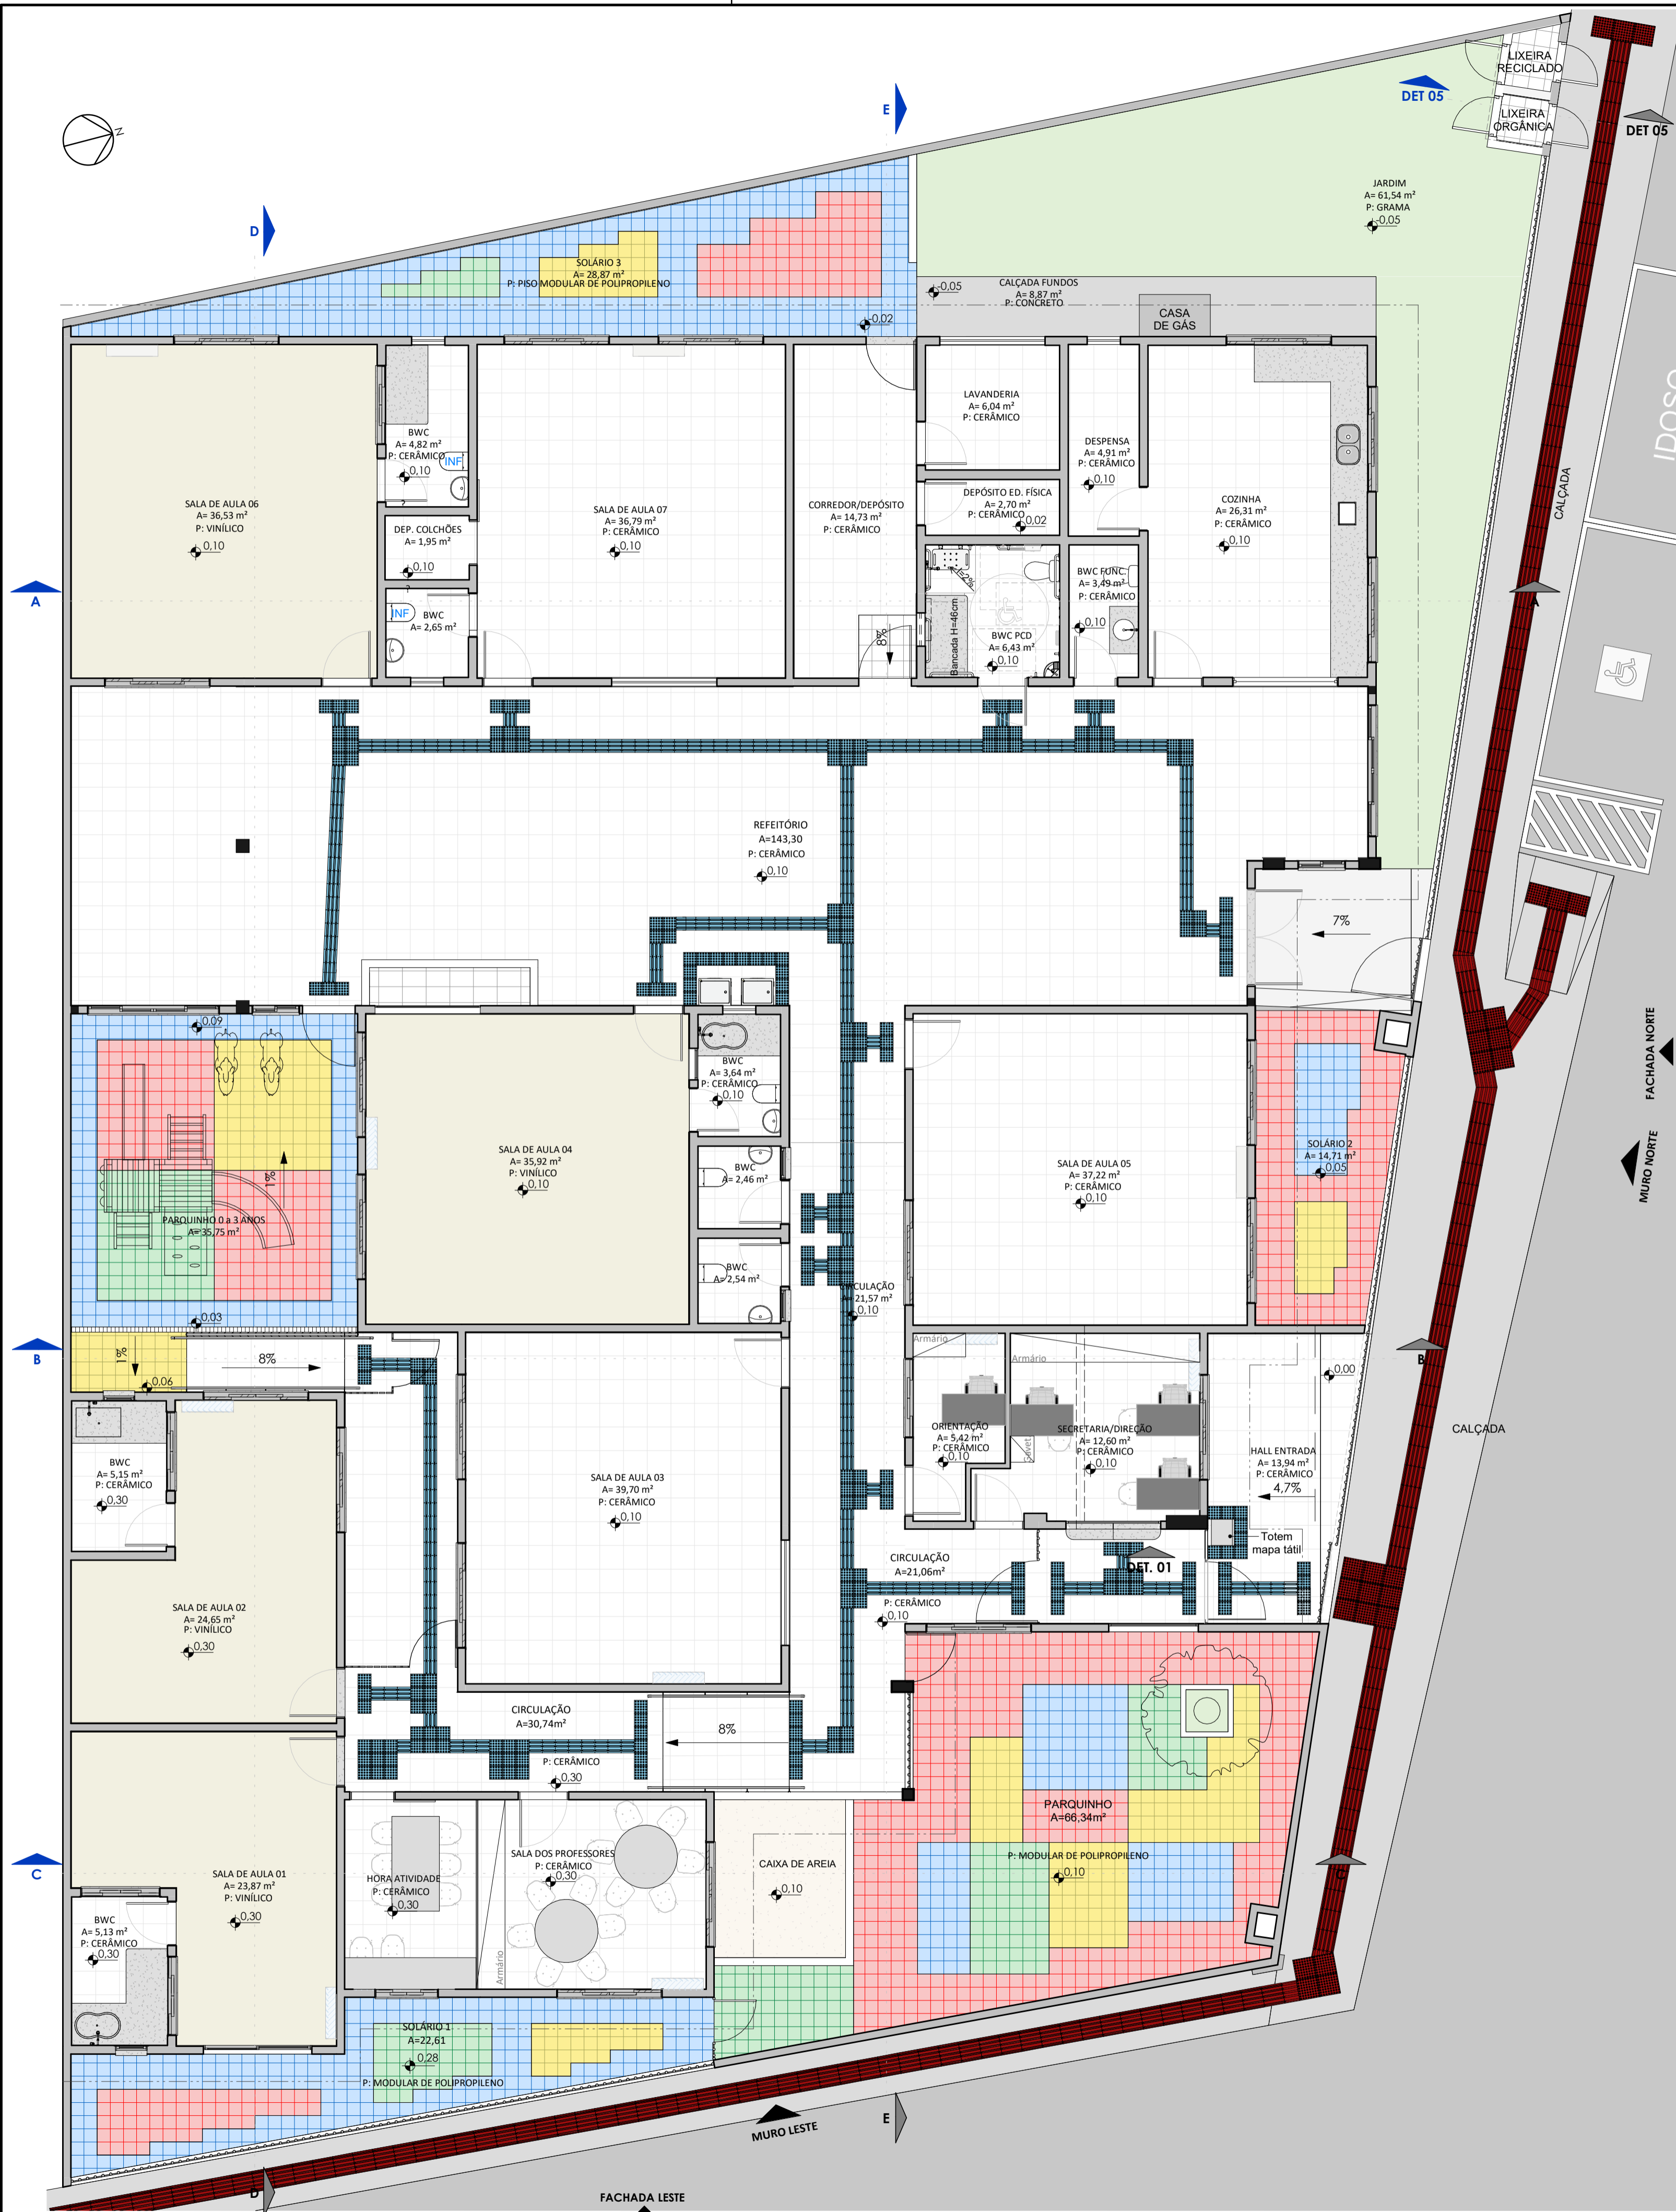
N

E

D

DET 05

LIXEIRA RECICLADO

LIXEIRA ORGÂNICA

DET 05

JARDIM
A= 61,54 m²
P: GRAMA
-0,05

SOLÁRIO 3
A= 28,87 m²
P: PISO MODULAR DE POLIPROPILENO

-0,05

CALÇADA FUNDOS
A= 8,87 m²
P: CONCRETO

CASA DE GÁS

-0,02

IDOSO

CALÇADA

BWC
A= 4,82 m²
P: CERÂMICO
INF
-0,10

SALA DE AULA 06
A= 36,53 m²
P: VINÍLICO
-0,10

SALA DE AULA 07
A= 36,79 m²
P: CERÂMICO
-0,10

CORREDOR/DEPÓSITO
A= 14,73 m²
P: CERÂMICO

LAVANDERIA
A= 6,04 m²
P: CERÂMICO

DESPENSA
A= 4,91 m²
P: CERÂMICO
-0,10

COZINHA
A= 26,31 m²
P: CERÂMICO
-0,10

DEP. COLCHÕES
A= 1,95 m²
-0,10

DEPÓSITO ED. FÍSICA
A= 2,70 m²
P: CERÂMICO
-0,02

BWC FUNC.
A= 3,49 m²
P: CERÂMICO
-0,10

A

INF
BWC
A= 2,65 m²

8%

Bancada H=46cm

BWC PCD
A= 6,43 m²
-0,10

A

REFEITÓRIO
A=143,30
P: CERÂMICO
-0,10

7%

-0,09

BWC
A= 3,64 m²
P: CERÂMICO
-0,10

BWC
A= 2,46 m²

BWC
A= 2,54 m²

SALA DE AULA 04
A= 35,92 m²
P: VINÍLICO
-0,10

SALA DE AULA 05
A= 37,22 m²
P: CERÂMICO
-0,10

SOLÁRIO 2
A= 14,71 m²
-0,05

FACHADA NORTE

MURO NORTE

1%

PARQUINHO 0 a 3 ANOS
A= 35,75 m²

-0,03

CIRCULAÇÃO
A= 21,57 m²
-0,10

B

1%

-0,06

8%

Armário

Armário

-0,00

B

ORIENTAÇÃO
A= 5,42 m²
P: CERÂMICO
-0,10

SECRETARIA/DIREÇÃO
A= 12,60 m²
P: CERÂMICO
-0,10

HALL ENTRADA
A= 13,94 m²
P: CERÂMICO
4,7%

CALÇADA

BWC
A= 5,15 m²
P: CERÂMICO
-0,30

SALA DE AULA 03
A= 39,70 m²
P: CERÂMICO
-0,10

Totem mapa tátil

DET. 01

CIRCULAÇÃO
A=21,06m²

P: CERÂMICO
-0,10

SALA DE AULA 02
A= 24,65 m²
P: VINÍLICO
-0,30

CIRCULAÇÃO
A=30,74m²

8%

P: CERÂMICO
-0,30

PARQUINHO
A=66,34m²

P: MODULAR DE POLIPROPILENO
-0,10

C

SALA DE AULA 01
A= 23,87 m²
P: VINÍLICO
-0,30

HORA ATIVIDADE
P: CERÂMICO
-0,30

SALA DOS PROFESSORES
P: CERÂMICO
-0,30

CAIXA DE AREIA
-0,10

C

BWC
A= 5,13 m²
P: CERÂMICO
-0,30

Armário

SOLÁRIO 1
A=22,61
-0,28
P: MODULAR DE POLIPROPILENO

E

MURO LESTE

D

FACHADA LESTE